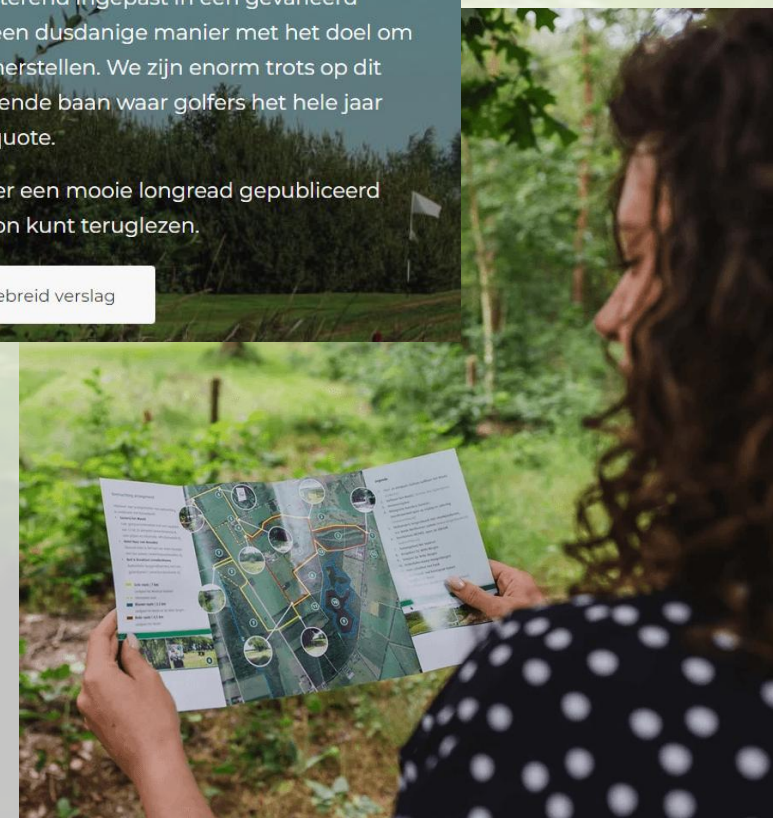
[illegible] ingepast in een gevarieerd een dusdanige manier met het doel om herstellen. We zijn enorm trots op dit ende baan waar golfers het hele jaar quote.

er een mooie longread gepubliceerd on kunt teruglezen.

ebreid verslag